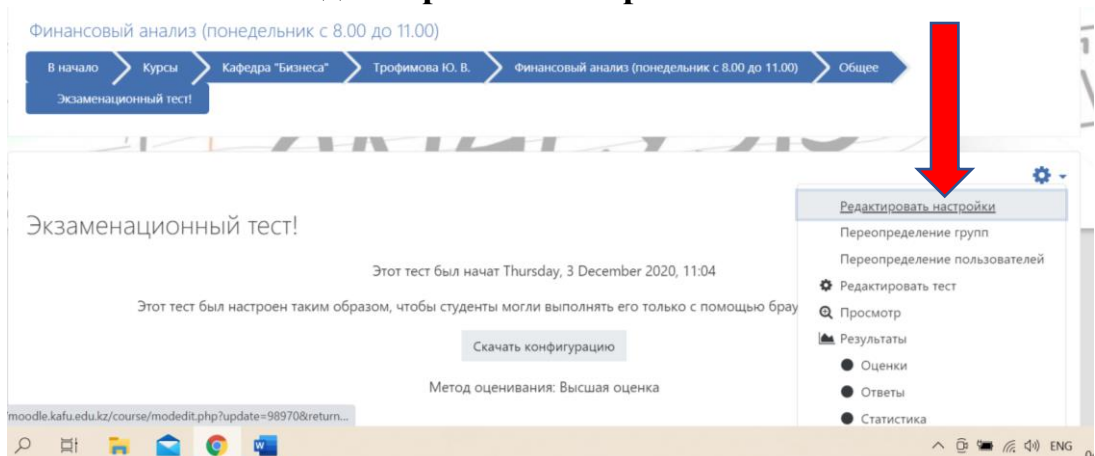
Финансовый анализ (понедельник с 8.00 до 11.00)

В начало
Курсы
Кафедра "Бизнеса"
Трофимова Ю. В.
Финансовый анализ (понедельник с 8.00 до 11.00)
Общее
Экзаменационный тест!

Экзаменационный тест!

Этот тест был начат Thursday, 3 December 2020, 11:04

Этот тест был настроен таким образом, чтобы студенты могли выполнять его только с помощью брау

Скачать конфигурацию

Метод оценивания: Высшая оценка

Редактировать настройки
Переопределение групп
Переопределение пользователей
Редактировать тест
Просмотр
Результаты
Оценки
Ответы
Статистика

moodle.kafu.edu.kz/course/modedit.php?update=98970&return...

ENG